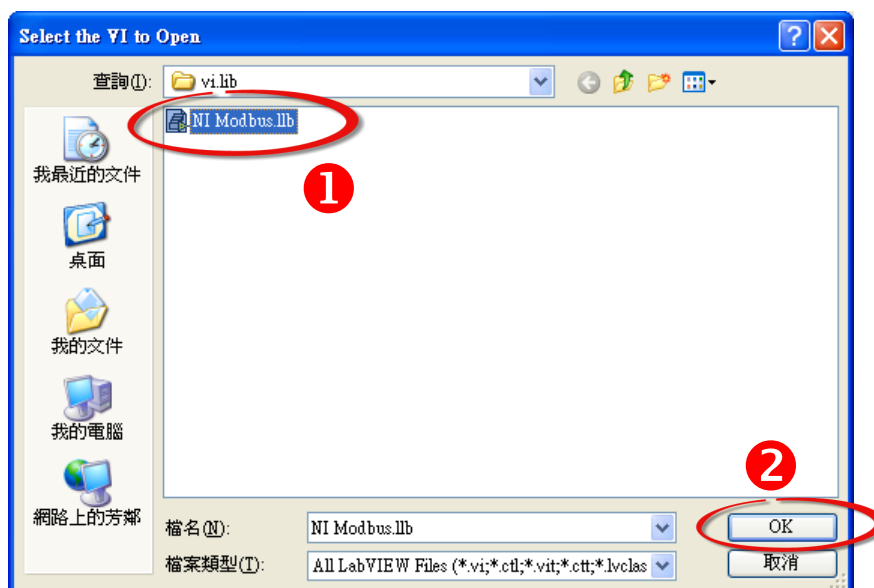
Select the VI to Open

?

查詢(I): vi.lib

NI Modbus.llb

❶

我最近的文件

桌面

我的文件

我的電腦

網路上的芳鄰

❷

檔名(N): NI Modbus.llb

OK

檔案類型(T): All LabVIEW Files (*.vi;*.ctl;*.vit;*.ctt;*.lvclas

取消